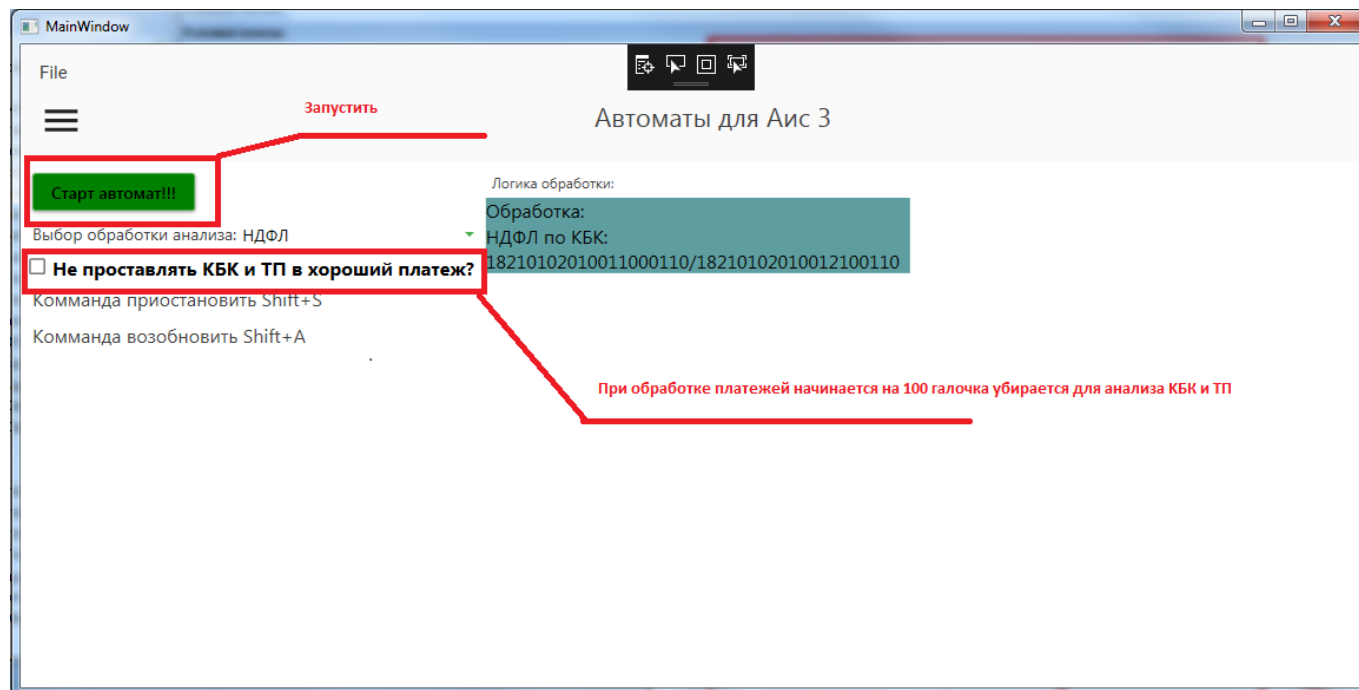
MainWindow

File

Запустить

Автоматы для Аис 3

Старт автомат!!!

Логика обработки:

Обработка:
НДФЛ по КБК:
18210102010011000110/18210102010012100110

Выбор обработки анализа: НДФЛ

Не проставлять КБК и ТП в хороший платеж?

Комманда приостановить Shift+S

Комманда возобновить Shift+A

При обработке платежей начинается на 100 галочка убирается для анализа КБК и ТП